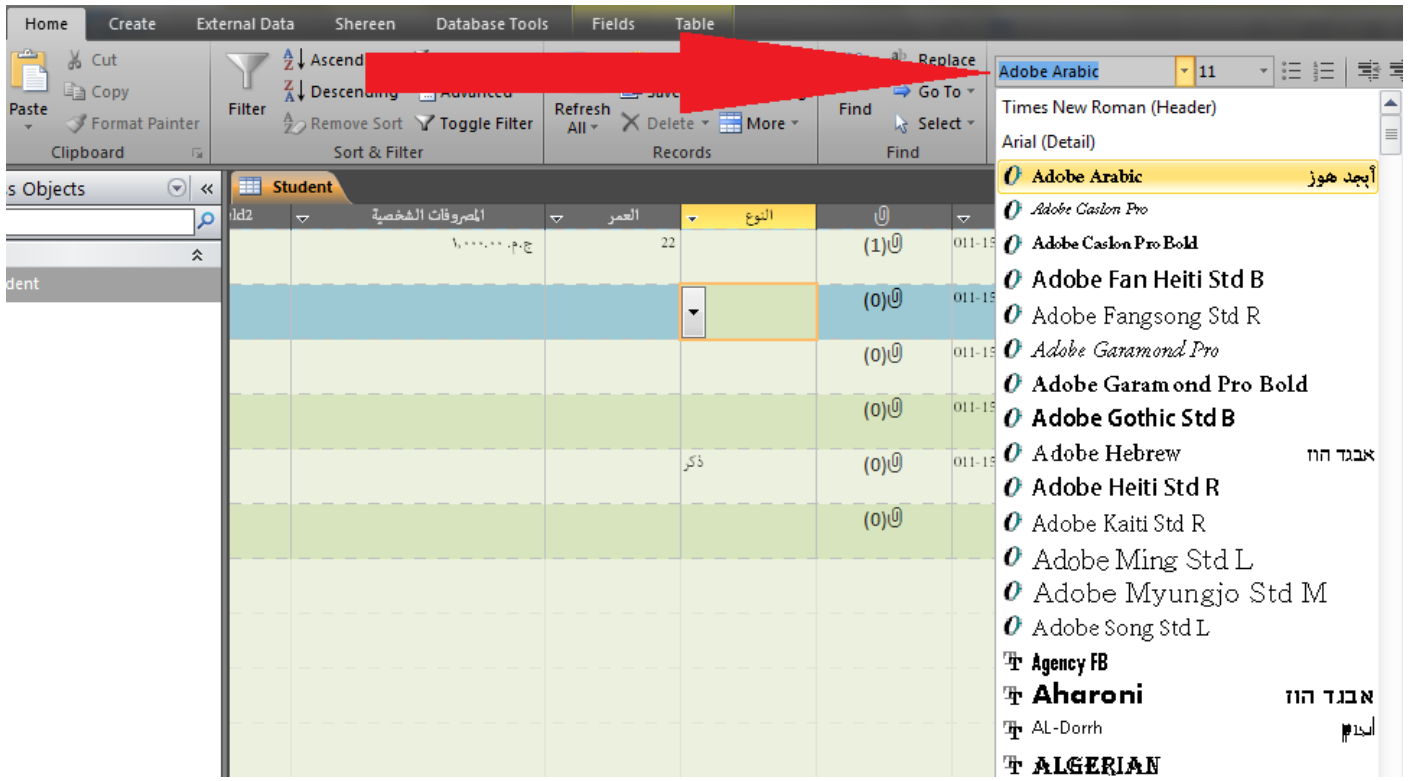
Home Create External Data Shereen Database Tools Fields Table

Cut
Copy
Paste
Format Painter
Clipboard

Filter
Ascend
Descending
Advanced
Remove Sort
Toggle Filter
Sort & Filter

Refresh All
Save
Delete
More
Records

Find
Replace
Go To
Select
Find

Adobe Arabic
11

s Objects

dent

Student

ld2 | المصروفات الشخصية | العمر | النوع | | 
| ج.م. ١,٠٠٠.٠٠ | 22 | | (1) | 011-15
| | | | (0) | 011-15
| | | | (0) | 011-15
| | | | (0) | 011-15
| | | ذكر | (0) | 011-15
| | | | (0) |

Times New Roman (Header)
Arial (Detail)
Adobe Arabic أبجد هوز
Adobe Caslon Pro
Adobe Caslon Pro Bold
Adobe Fan Heiti Std B
Adobe Fangsong Std R
Adobe Garamond Pro
Adobe Garamond Pro Bold
Adobe Gothic Std B
Adobe Hebrew אבגד הוז
Adobe Heiti Std R
Adobe Kaiti Std R
Adobe Ming Std L
Adobe Myungjo Std M
Adobe Song Std L
Agency FB
Aharoni אבגד הוז
AL-Dorrh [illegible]
ALGERIAN